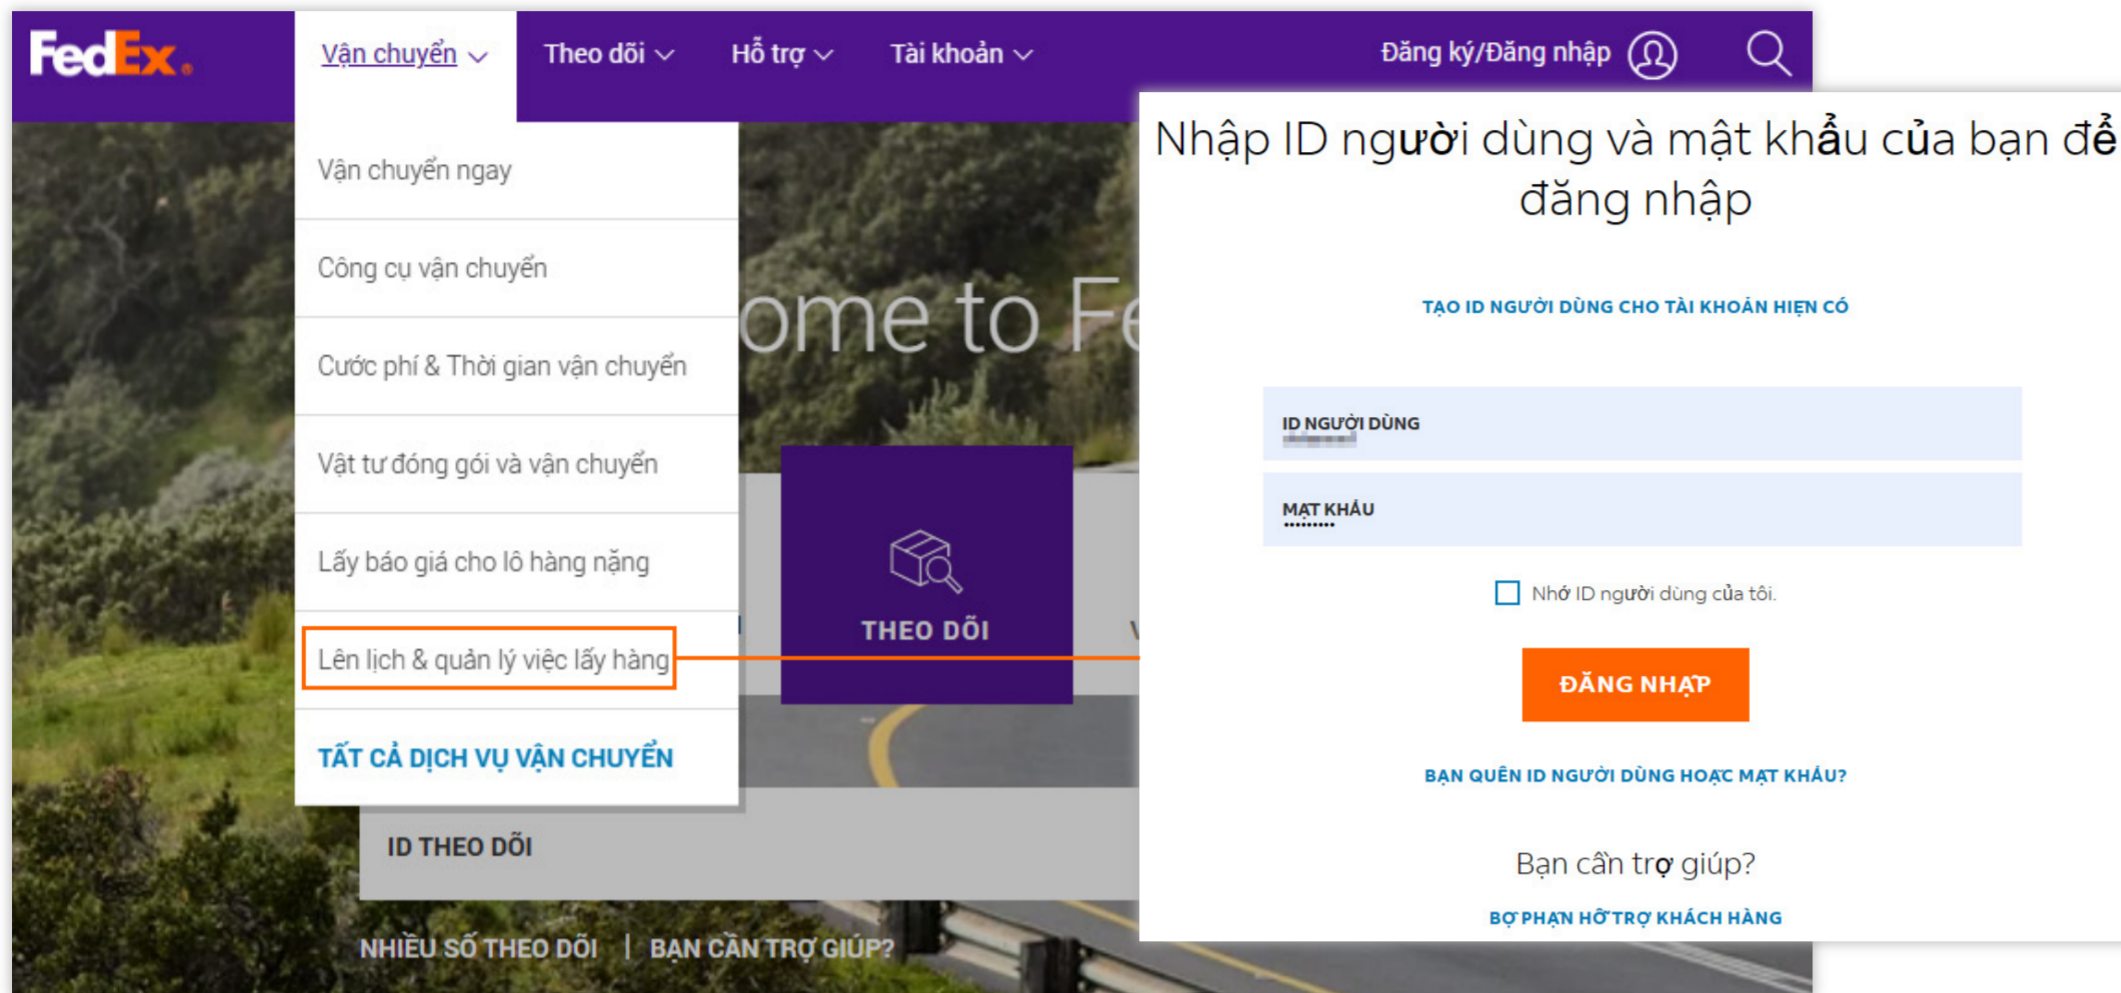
FedEx.

Vận chuyển

Theo dõi

Hỗ trợ

Tài khoản

Đăng ký/Đăng nhập

Vận chuyển ngay

Công cụ vận chuyển

Cước phí & Thời gian vận chuyển

Vật tư đóng gói và vận chuyển

Lấy báo giá cho lô hàng nặng

Lên lịch & quản lý việc lấy hàng

TẤT CẢ DỊCH VỤ VẬN CHUYỂN

ome to Fe

THEO DÕI

ID THEO DÕI

NHIỀU SỐ THEO DÕI | BẠN CẦN TRỢ GIÚP?

Nhập ID người dùng và mật khẩu của bạn để đăng nhập

TẠO ID NGƯỜI DÙNG CHO TÀI KHOẢN HIỆN CÓ

ID NGƯỜI DÙNG

MẬT KHẨU

Nhớ ID người dùng của tôi.

ĐĂNG NHẬP

BẠN QUÊN ID NGƯỜI DÙNG HOẶC MẬT KHẨU?

Bạn cần trợ giúp?

BỘ PHẬN HỖ TRỢ KHÁCH HÀNG